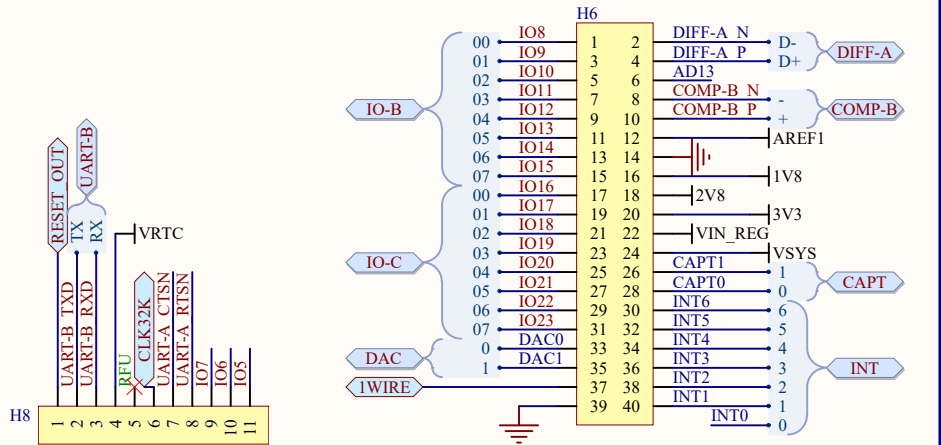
H6

| | | | | |
|---|---|---|---|---|
| 00 | IO8 | 1 | 2 | DIFF-A_N | D- |
| 01 | IO9 | 3 | 4 | DIFF-A_P | D+ |
| 02 | IO10 | 5 | 6 | AD13 | |
| 03 | IO11 | 7 | 8 | COMP-B_N | - |
| 04 | IO12 | 9 | 10 | COMP-B_P | + |
| 05 | IO13 | 11 | 12 | | AREF1 |
| 06 | IO14 | 13 | 14 | | |
| 07 | IO15 | 15 | 16 | | 1V8 |
| 00 | IO16 | 17 | 18 | | 2V8 |
| 01 | IO17 | 19 | 20 | | 3V3 |
| 02 | IO18 | 21 | 22 | | VIN_REG |
| 03 | IO19 | 23 | 24 | | VSYS |
| 04 | IO20 | 25 | 26 | CAPT1 | 1 |
| 05 | IO21 | 27 | 28 | CAPT0 | 0 |
| 06 | IO22 | 29 | 30 | INT6 | 6 |
| 07 | IO23 | 31 | 32 | INT5 | 5 |
| 0 | DAC0 | 33 | 34 | INT4 | 4 |
| 1 | DAC1 | 35 | 36 | INT3 | 3 |
| | | 37 | 38 | INT2 | 2 |
| | | 39 | 40 | INT1 | 1 |
| | | | | INT0 | 0 |

DIFF-A
COMP-B
IO-B
IO-C
DAC
1WIRE
CAPT
INT

RESET_OUT
UART-B
TX
RX
VRTC
CLK32K
RFU
UART-B_TXD
UART-B_RXD
UART-A_CTSN
UART-A_RTSN
IO7
IO6
IO5

H8
1 2 3 4 5 6 7 8 9 10 11